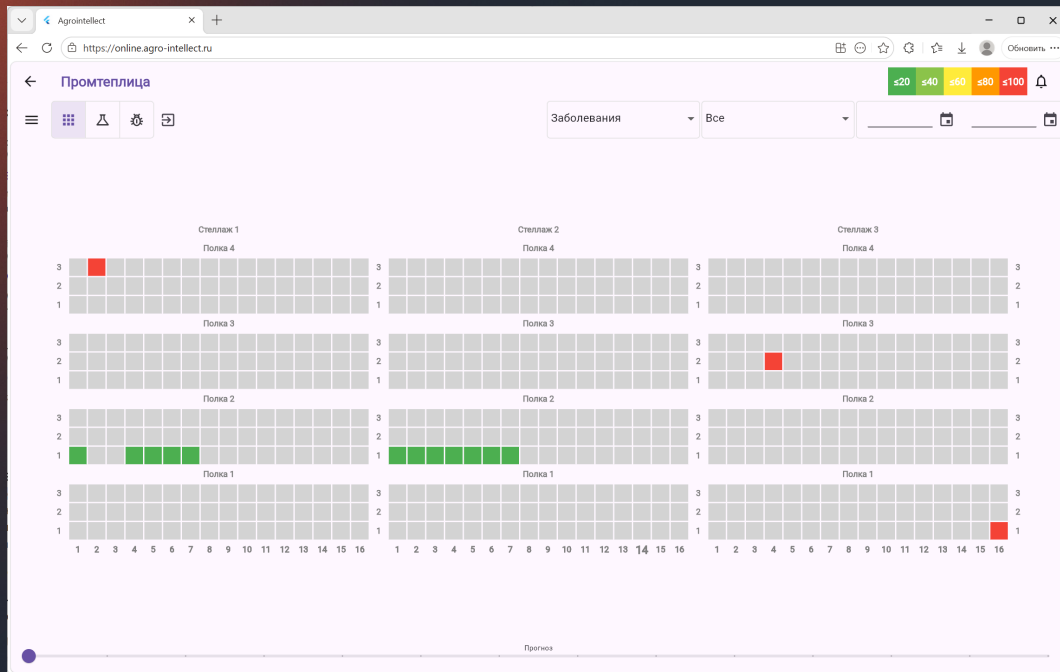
Agrointellect
https://online.agro-intellect.ru
Обновить

Промтеплица

≤20 ≤40 ≤60 ≤80 ≤100

Заболевания
Все

Стеллаж 1
Полка 4
3
2
1
Полка 3
3
2
1
Полка 2
3
2
1
Полка 1
3
2
1
1 2 3 4 5 6 7 8 9 10 11 12 13 14 15 16

Стеллаж 2
Полка 4
3
2
1
Полка 3
3
2
1
Полка 2
3
2
1
Полка 1
3
2
1
1 2 3 4 5 6 7 8 9 10 11 12 13 14 15 16

Стеллаж 3
Полка 4
3
2
1
Полка 3
3
2
1
Полка 2
3
2
1
Полка 1
3
2
1
1 2 3 4 5 6 7 8 9 10 11 12 13 14 15 16

Прогноз